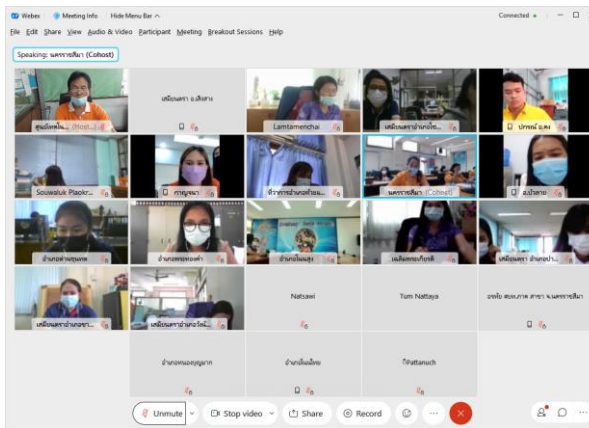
Webex Meeting Info Hide Menu Bar ^

Connected •

File Edit Share View Audio & Video Participant Meeting Breakout Sessions Help

Speaking: นครราชสีมา (Cohost)

ศูนย์เทคโน... (Host...)

เสมียนตรา อ.สีดา

Lamtamenchai

เสมียนตราอำเภอ...

ปากชง อ.ค

Souwaluk Plaokr...

กาญจนา

จ้าวหน้าที่...

นครราชสีมา (Cohost)

อ.บัวลาย

อำเภอห้วยแถลง

อำเภอพระทองคำ

อำเภอโนนสูง

เฉลิมพระเกียรติ

เสมียนตรา อำเภอ...

เสมียนตราอำเภอ...

เสมียนตราอำเภอโนน...

Natsawi

Tum Nattaya

อรพิน สนง.ภาค สาขา จ.นครราชสีมา

อำเภอหนองบุญมาก

อำเภอโนนไทย

Pattanuch

Unmute

Stop video

Share

Record